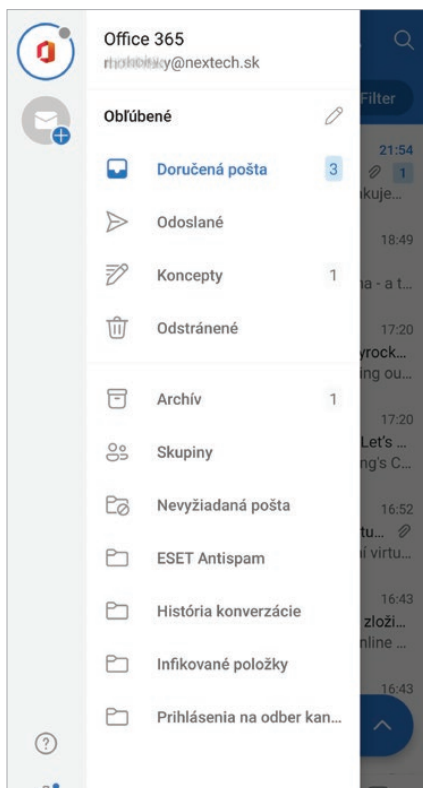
Office 365
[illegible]y@nextech.sk

Obľúbené

Doručená pošta 3

Odoslané

Koncepty 1

Odstránené

Archív 1

Skupiny

Nevyžiadaná pošta

ESET Antispam

História konverzácie

Infikované položky

Prihlásenia na odber kan...

Filter
21:54
1
kuje...
18:49
na - a t...
17:20
yrock...
ing ou...
17:20
Let's ...
ng's C...
16:52
tu...
í virtu...
16:43
zloži...
nline ...
16:43
?